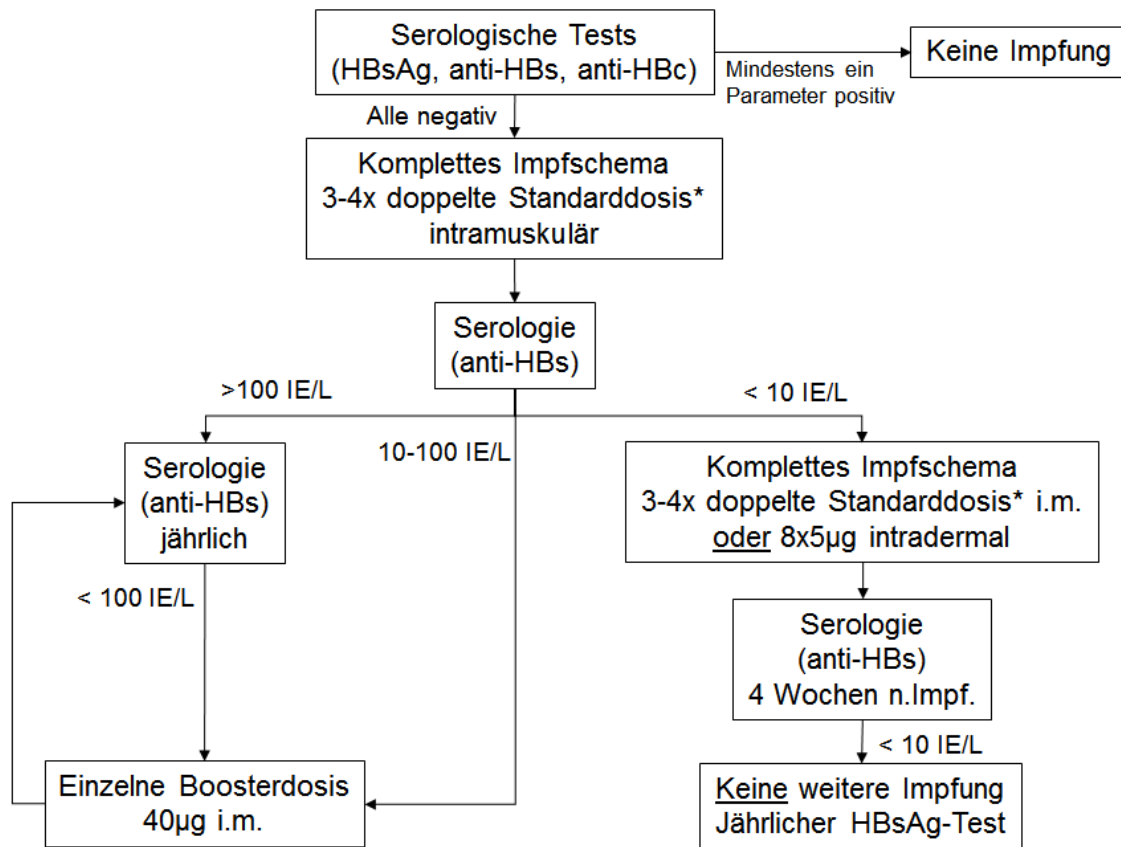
Serologische Tests
(HBsAg, anti-HBs, anti-HBc)

Mindestens ein Parameter positiv

Keine Impfung

Alle negativ

Komplettes Impfschema
3-4x doppelte Standarddosis*
intramuskulär

Serologie
(anti-HBs)

>100 IE/L

10-100 IE/L

< 10 IE/L

Serologie
(anti-HBs)
jährlich

< 100 IE/L

Komplettes Impfschema
3-4x doppelte Standarddosis* i.m.
oder 8x5µg intradermal

Serologie
(anti-HBs)
4 Wochen n.Impf.

< 10 IE/L

Einzelne Boosterdosis
40µg i.m.

Keine weitere Impfung
Jährlicher HBsAg-Test